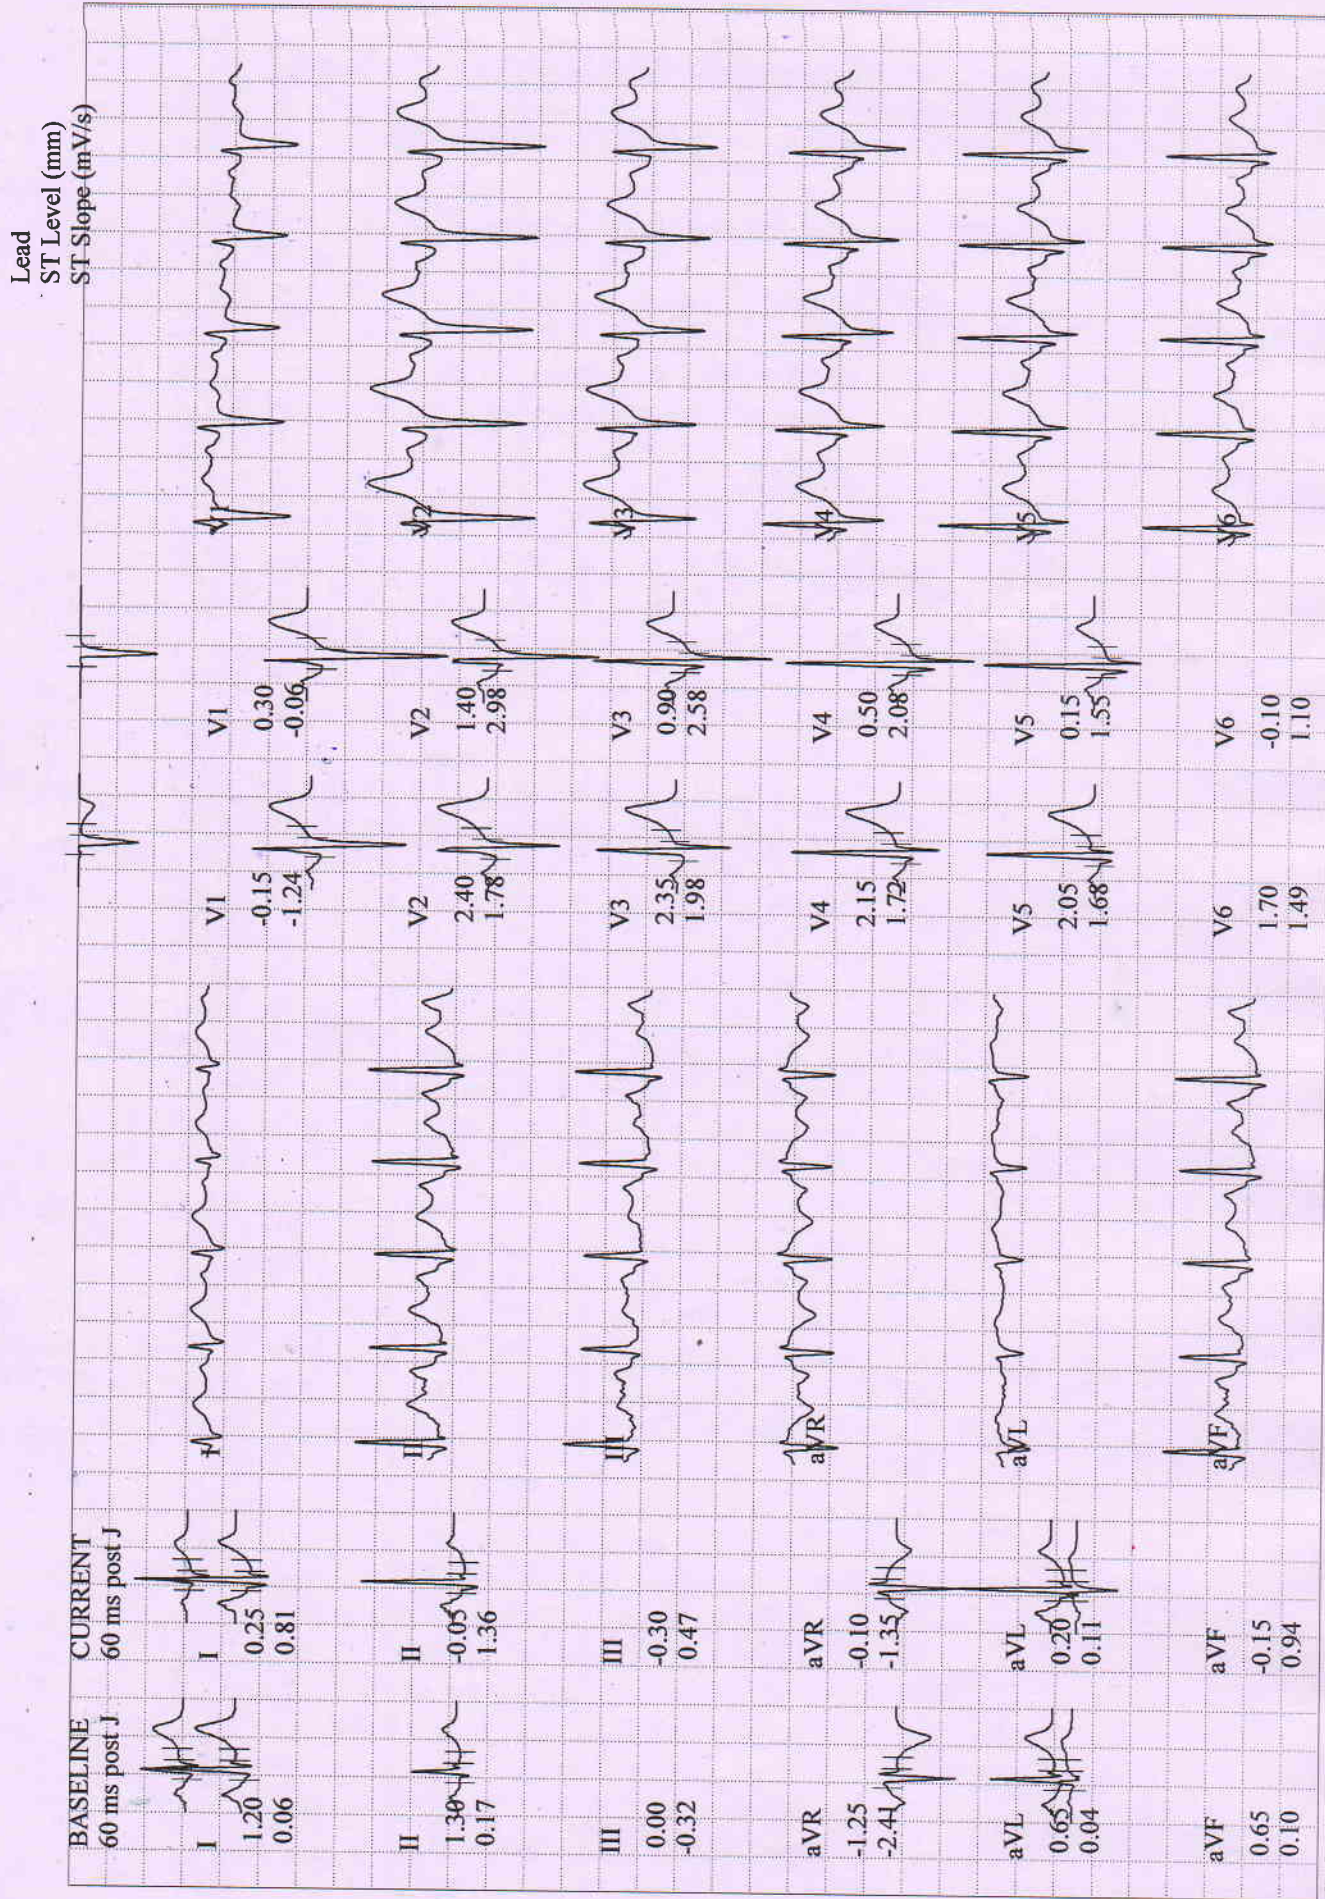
Lead
ST Level (mm)
ST Slope (mV/s)

BASELINE
60 ms post J

CURRENT
60 ms post J

I
1.20
0.06

I
0.25
0.81

II
1.30
0.17

II
-0.05
1.36

III
0.00
-0.32

III
-0.30
0.47

aVR
-1.25
-2.41

aVR
-0.10
-1.35

aVL
0.65
0.04

aVL
0.20
0.11

aVF
0.65
0.10

aVF
-0.15
0.94

I
II
III
aVR
aVL
aVF

V1
-0.15
-1.24

V1
0.30
-0.06

V2
2.40
1.78

V2
1.40
2.98

V3
2.35
1.98

V3
0.90
2.58

V4
2.15
1.72

V4
0.50
2.08

V5
2.05
1.68

V5
0.15
1.55

V6
1.70
1.49

V6
-0.10
1.10

V1
V2
V3
V4
V5
V6